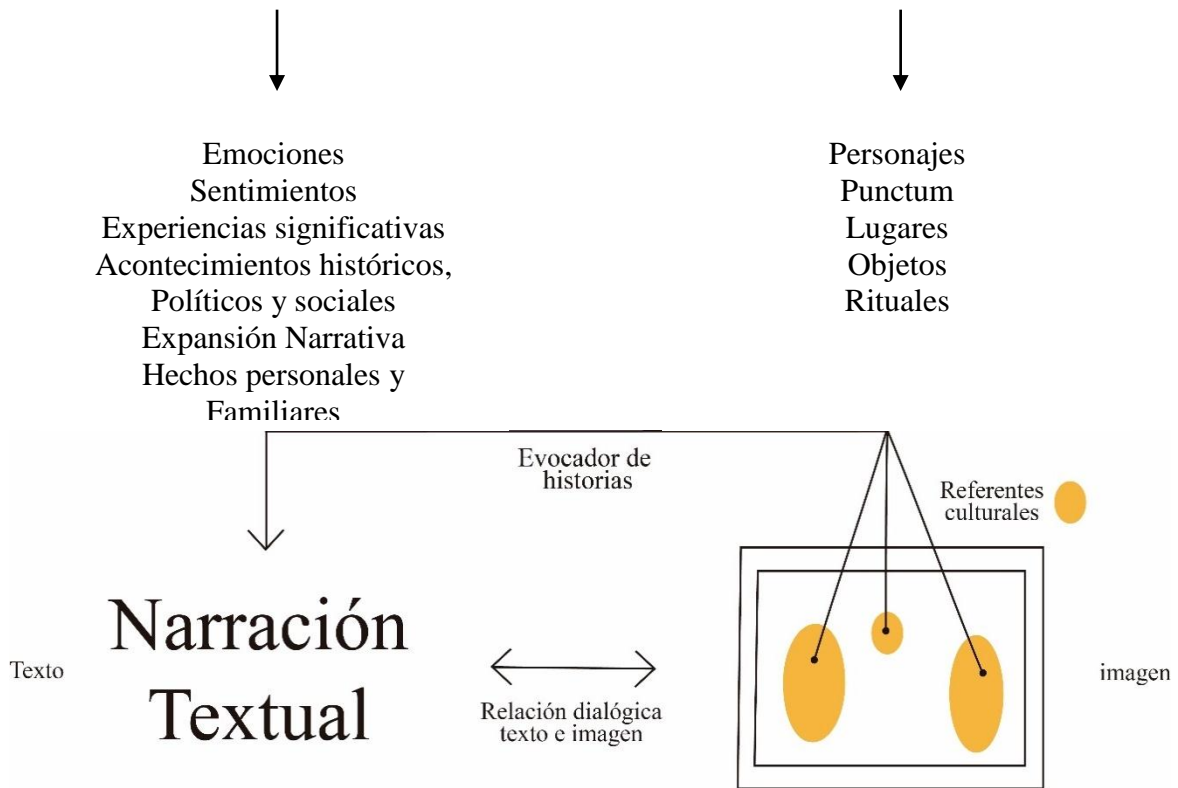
Emociones
Sentimientos
Experiencias significativas
Acontecimientos históricos, Políticos y sociales
Expansión Narrativa
Hechos personales y Familiares

Personajes
Punctum
Lugares
Objetos
Rituales

Evocador de historias

Referentes culturales

Texto

Narración Textual

Relación dialógica texto e imagen

imagen